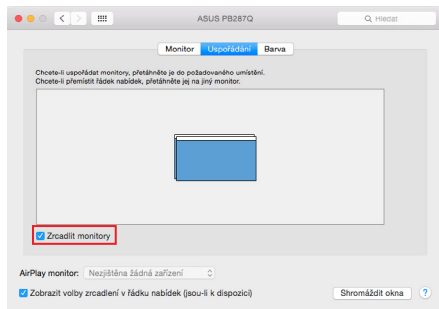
ASUS PB287Q

Hledat

Monitor | Uspořádání | Barva

Chcete-li uspořádat monitory, přetáhněte je do požadovaného umístění.
Chcete-li přemístit řádek nabídek, přetáhněte jej na jiný monitor.

Zrcadlit monitory

AirPlay monitor: Nezjištěna žádná zařízení

Zobrazit volby zrcadlení v řádku nabídek (jsou-li k dispozici)

Shromáždit okna

?